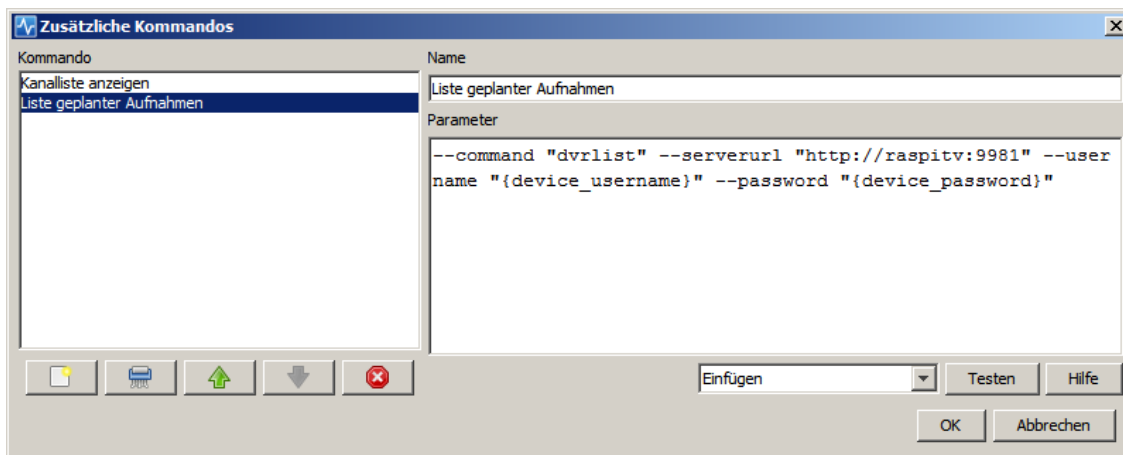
Zusätzliche Kommandos

Kommando

Kanalliste anzeigen
Liste geplanter Aufnahmen

Name

Liste geplanter Aufnahmen

Parameter

--command "dvrlist" --serverurl "http://raspitv:9981" --username "{device_username}" --password "{device_password}"

Einfügen

Testen

Hilfe

OK

Abbrechen